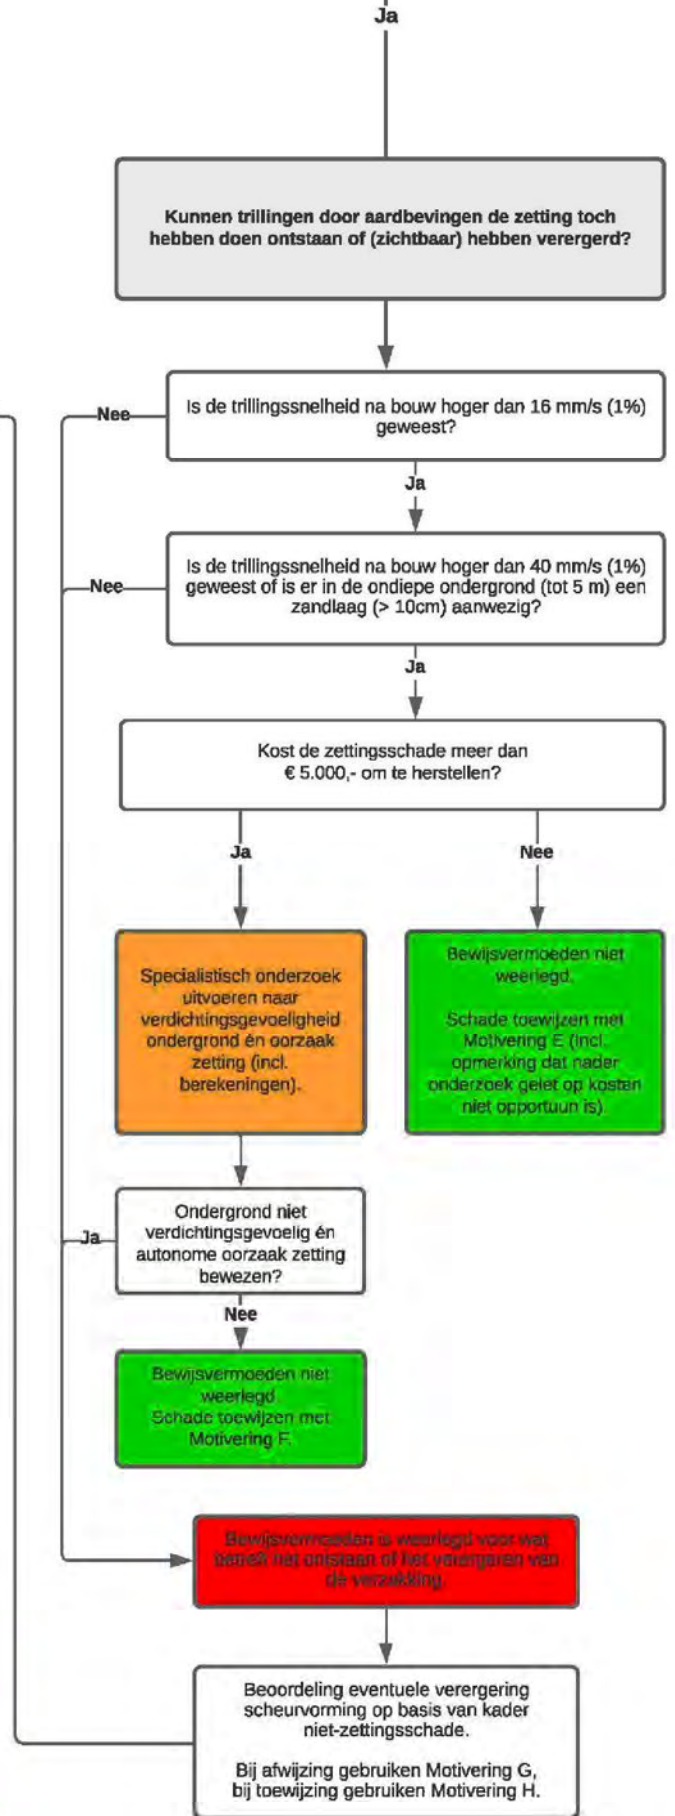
Ja

Kunnen trillingen door aardbevingen de zetting toch hebben doen ontstaan of (zichtbaar) hebben verergerd?

Nee

Is de trillingssnelheid na bouw hoger dan 16 mm/s (1%) geweest?

Ja

Nee

Is de trillingssnelheid na bouw hoger dan 40 mm/s (1%) geweest of is er in de ondiepe ondergrond (tot 5 m) een zandlaag (> 10cm) aanwezig?

Ja

Kost de zettingsschade meer dan € 5.000,- om te herstellen?

Ja

Nee

Specialistisch onderzoek uitvoeren naar verdichtingsgevoeligheid ondergrond én oorzaak zetting (incl. berekeningen).

Bewijsvermoeden niet weerlegd.

Schade toewijzen met Motivering E (incl. opmerking dat nader onderzoek gelet op kosten niet opportuun is).

Ja

Ondergrond niet verdichtingsgevoelig én autonome oorzaak zetting bewezen?

Nee

Bewijsvermoeden niet weerlegd.
Schade toewijzen met Motivering F.

Bewijsvermoeden is weerlegd voor wat betreft het ontstaan of het verergeren van de verzakking.

Beoordeling eventuele verergering scheurvorming op basis van kader niet-zettingsschade.

Bij afwijzing gebruiken Motivering G, bij toewijzing gebruiken Motivering H.